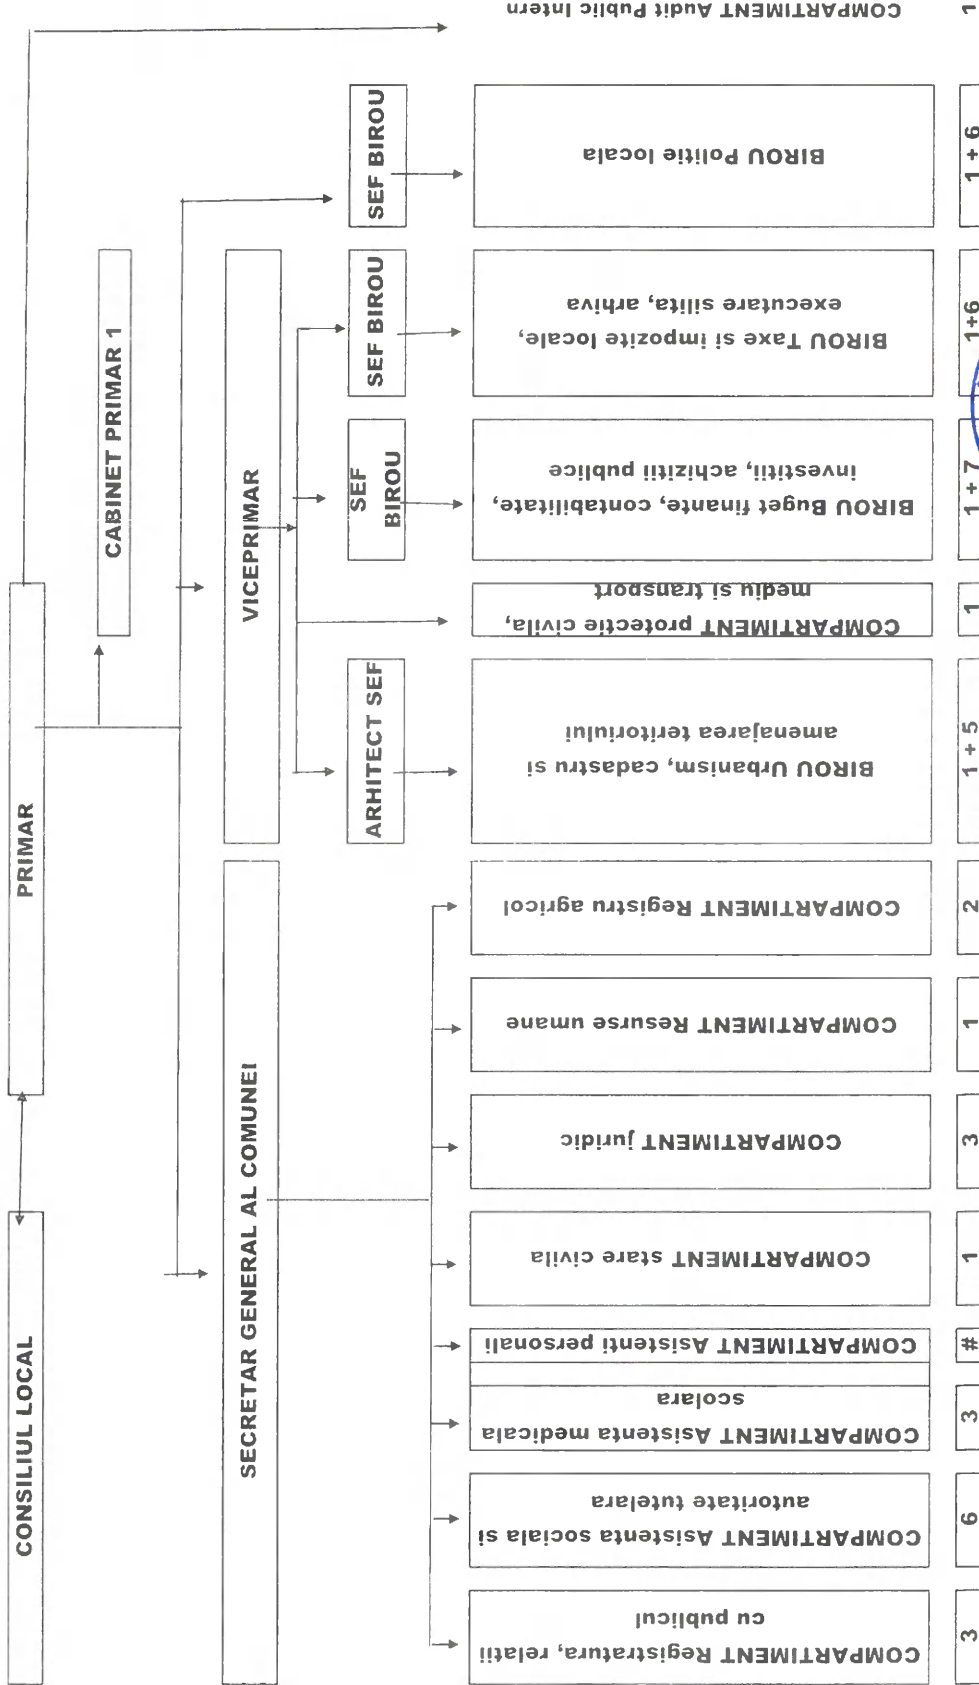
CONSILIUL LOCAL

PRIMAR

CABINET PRIMAR 1

VICEPRIMAR

SECRETAR GENERAL AL COMUNEI

SEF BIROU

SEF BIROU

SEF BIROU

ARHITECT SEF

COMPARTIMENT Audit Public Intern

1

BIROU Politie locala

1 + 6

BIROU Taxe si impozite locale, executare silita, arhiva

1+6

BIROU Buget finante, contabilitate, investitii, achizitii publice

1 + 7

COMPARTIMENT protectie civila, mediu si transport

1

BIROU Urbanism, cadastru si amenajarea teritoriului

1 + 5

COMPARTIMENT Registru agricol

2

COMPARTIMENT Resurse umane

1

COMPARTIMENT juridic

3

COMPARTIMENT stare civila

1

COMPARTIMENT Asistenti personali

#

COMPARTIMENT Asistenta medicala scolara

3

COMPARTIMENT Asistenta sociala si autoritate tutelara

6

COMPARTIMENT Registratura, relatii cu publicul

3